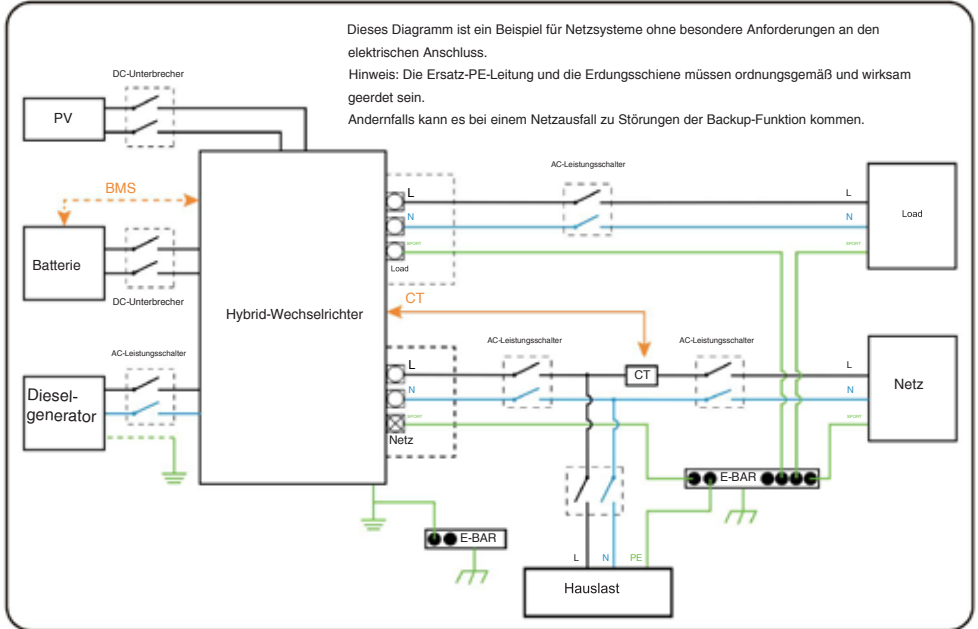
Dieses Diagramm ist ein Beispiel für Netzsysteme ohne besondere Anforderungen an den elektrischen Anschluss.

Hinweis: Die Ersatz-PE-Leitung und die Erdungsschiene müssen ordnungsgemäß und wirksam geerdet sein.

Andernfalls kann es bei einem Netzausfall zu Störungen der Backup-Funktion kommen.

DC-Unterbrecher

PV

BMS

Batterie

DC-Unterbrecher

AC-Leistungsschalter

Diesel-generator

Hybrid-Wechselrichter

L

N

Load

AC-Leistungsschalter

L

N

Load

CT

L

N

Netz

AC-Leistungsschalter

CT

AC-Leistungsschalter

L

N

Netz

E-BAR

E-BAR

L

N

PE

Hauslast